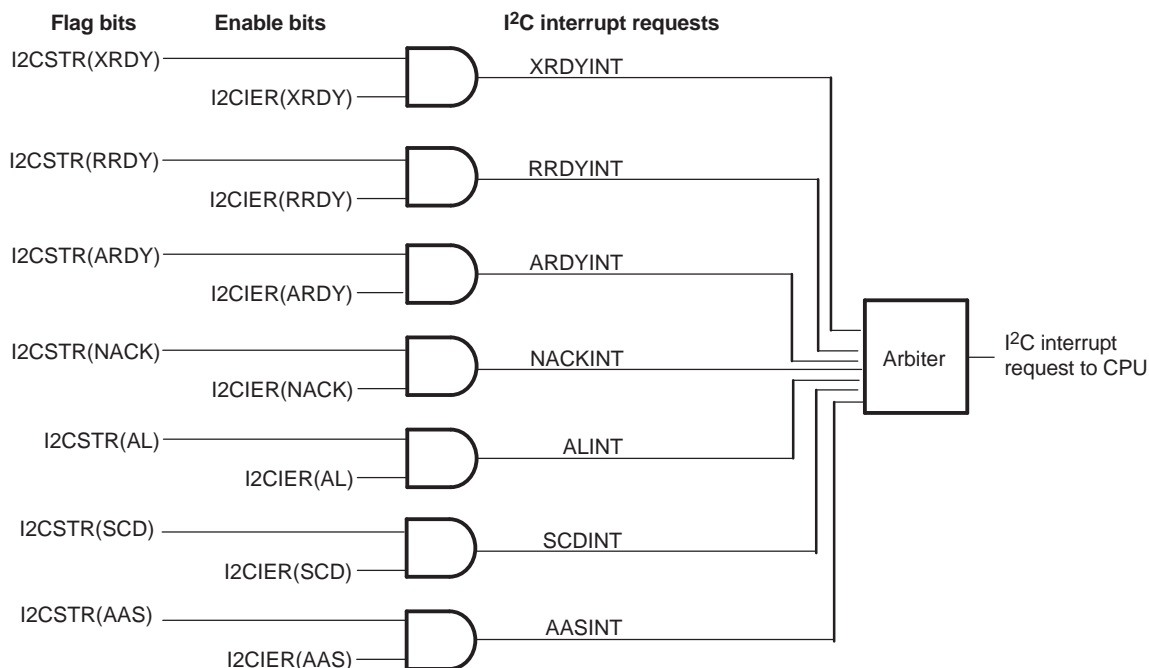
Flag bits

Enable bits

I$^2$C interrupt requests

I2CSTR(XRDY)

I2CIER(XRDY)

XRDYINT

I2CSTR(RRDY)

I2CIER(RRDY)

RRDYINT

I2CSTR(ARDY)

I2CIER(ARDY)

ARDYINT

I2CSTR(NACK)

I2CIER(NACK)

NACKINT

I2CSTR(AL)

I2CIER(AL)

ALINT

I2CSTR(SCD)

I2CIER(SCD)

SCDINT

I2CSTR(AAS)

I2CIER(AAS)

AASINT

Arbiter

I$^2$C interrupt request to CPU